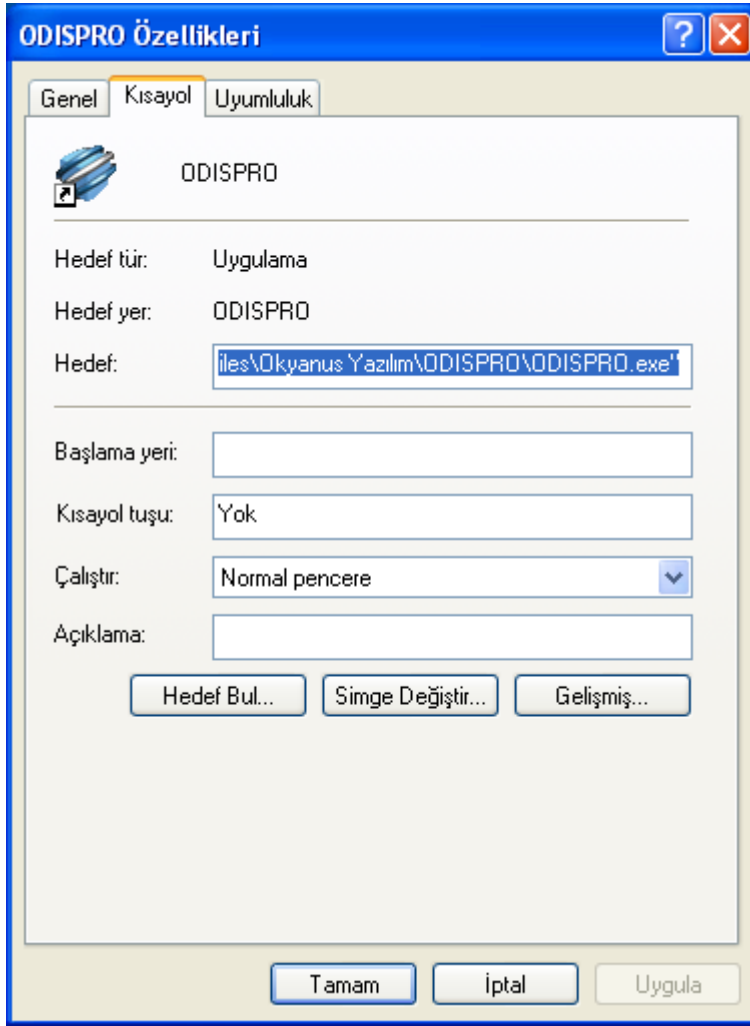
ODISPRO Özellikleri

?

Genel | Kısayol | Uyumluluk

ODISPRO

Hedef tür: Uygulama

Hedef yer: ODISPRO

Hedef: iles\Okyanus Yazılım\ODISPRO\ODISPRO.exe"

Başlama yeri:

Kısayol tuşu: Yok

Çalıştır: Normal pencere

Açıklama:

Hedef Bul... | Simge Değiştir... | Gelişmiş...

Tamam | İptal | Uygula